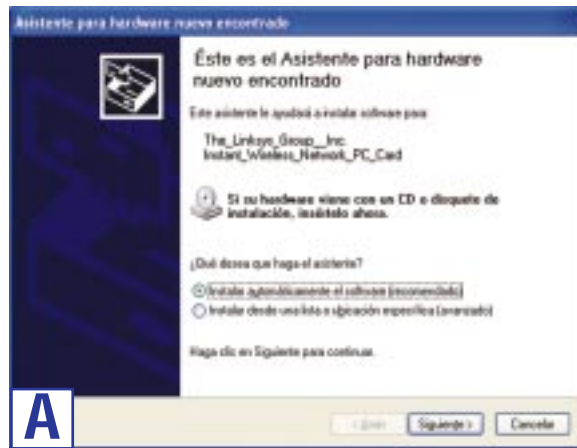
Asistente para hardware nuevo encontrado

Éste es el Asistente para hardware nuevo encontrado

Este asistente le ayudará a instalar software para:

The_Linksys_Group__Inc. Instant_Wireless_Network_PC_Card

Si su hardware viene con un CD o disquete de instalación, insértelo ahora.

¿Qué desea que haga el asistente?

Instalar automáticamente el software (recomendado)

Instalar desde una lista o ubicación específica (avanzado)

Haga clic en Siguiente para continuar.

A

< Atrás

Siguiente >

Cancelar